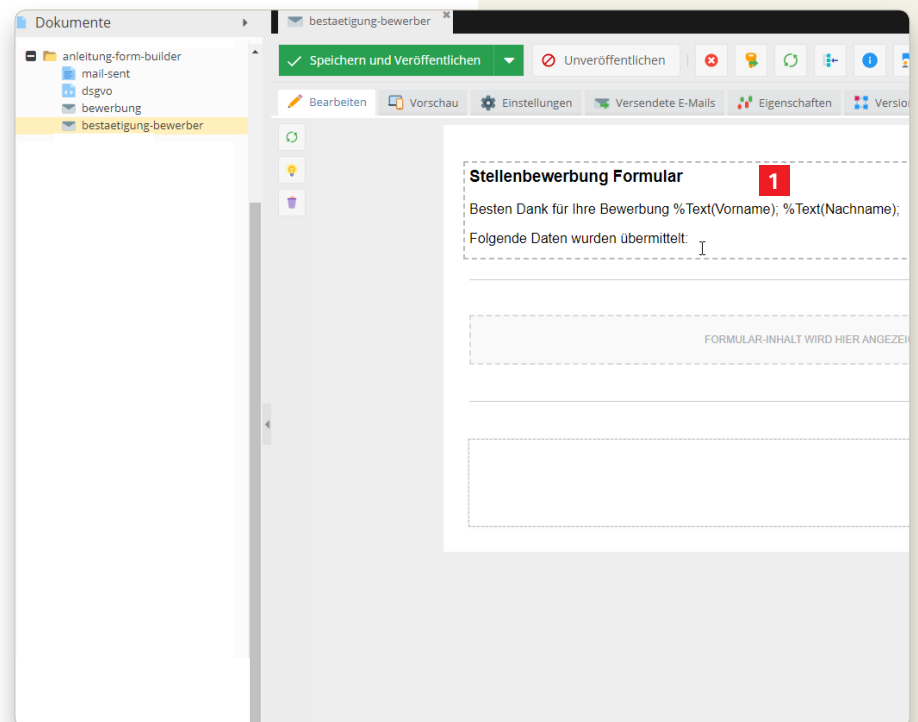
Dokumente

anleitung-form-builder
mail-sent
dsgvo
bewerbung
bestaetigung-bewerber

bestaetigung-bewerber

Speichern und Veröffentlichen

Unveröffentlichen

Bearbeiten
Vorschau
Einstellungen
Versendete E-Mails
Eigenschaften
Versio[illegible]

Stellenbewerbung Formular

1

Besten Dank für Ihre Bewerbung %Text(Vorname); %Text(Nachname);

Folgende Daten wurden übermittelt:

FORMULAR-INHALT WIRD HIER ANGEZEI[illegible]